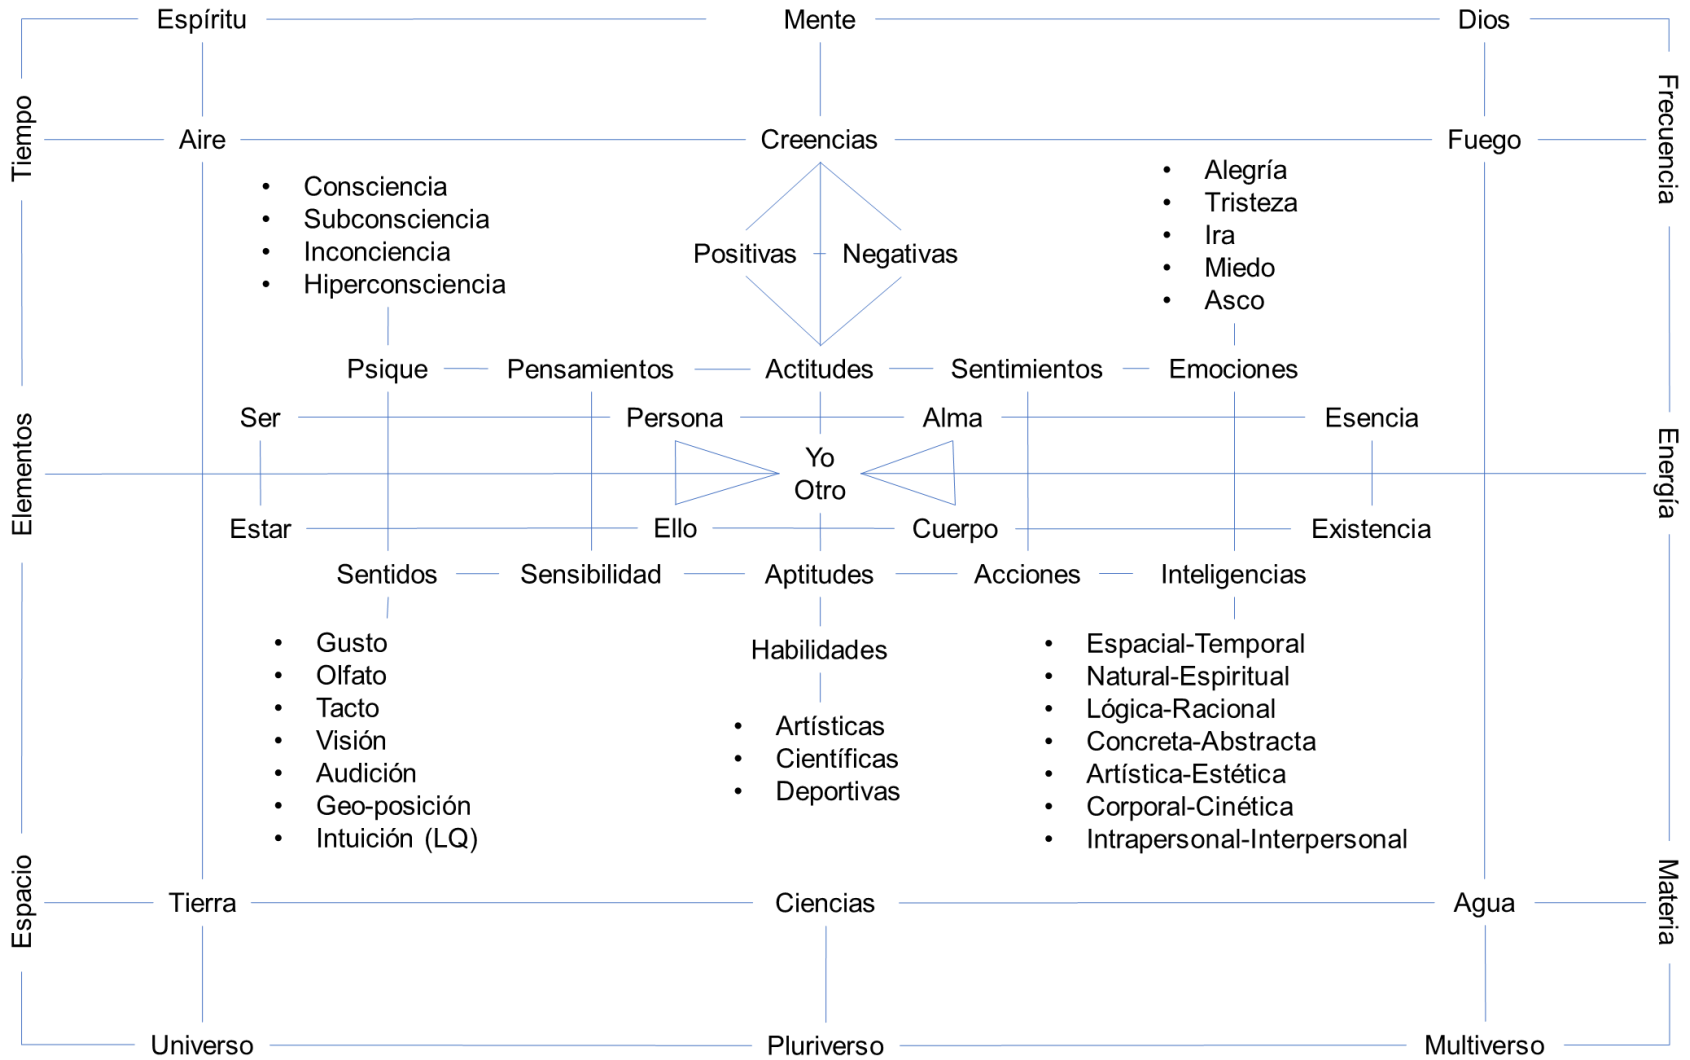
Espíritu Mente Dios

Tiempo

Frecuencia

Aire Creencias Fuego

- Consciencia
- Subconsciencia
- Inconciencia
- Hiperconsciencia

Positivas Negativas

- Alegría
- Tristeza
- Ira
- Miedo
- Asco

Psique Pensamientos Actitudes Sentimientos Emociones

Ser Persona Alma Esencia

Elementos

Yo
Otro

Energía

Estar Ello Cuerpo Existencia

Sentidos Sensibilidad Aptitudes Acciones Inteligencias

- Gusto
- Olfato
- Tacto
- Visión
- Audición
- Geo-posición
- Intuición (LQ)

Habilidades

- Artísticas
- Científicas
- Deportivas

- Espacial-Temporal
- Natural-Espiritual
- Lógica-Racional
- Concreta-Abstracta
- Artística-Estética
- Corporal-Cinética
- Intrapersonal-Interpersonal

Espacio

Materia

Tierra Ciencias Agua

Universo Pluriverso Multiverso